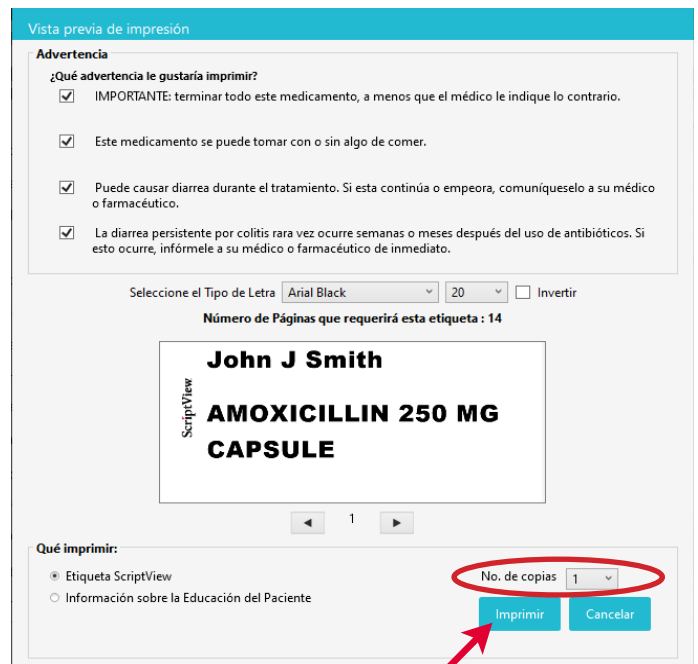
Vista previa de impresión

Advertencia

¿Qué advertencia le gustaría imprimir?

IMPORTANTE: terminar todo este medicamento, a menos que el médico le indique lo contrario.

Este medicamento se puede tomar con o sin algo de comer.

Puede causar diarrea durante el tratamiento. Si esta continúa o empeora, comuníqueselo a su médico o farmacéutico.

La diarrea persistente por colitis rara vez ocurre semanas o meses después del uso de antibióticos. Si esto ocurre, infórmele a su médico o farmacéutico de inmediato.

Seleccione el Tipo de Letra Arial Black 20 Invertir

Número de Páginas que requerirá esta etiqueta : 14

ScriptView

John J Smith

AMOXICILLIN 250 MG CAPSULE

◄ 1 ►

Qué imprimir:

Etiqueta ScriptView

Información sobre la Educación del Paciente

No. de copias 1

Imprimir Cancelar